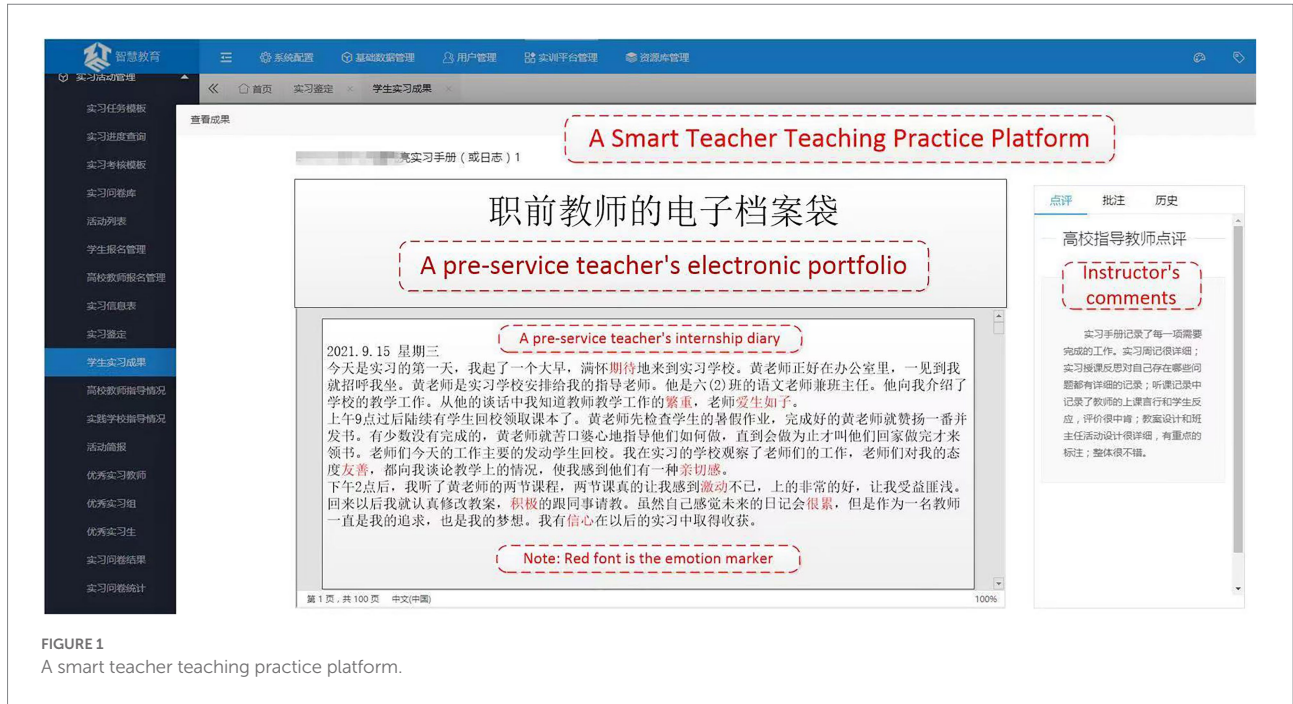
智慧教育

系统配置　基础数据管理　用户管理　实训平台管理　资源库管理

实习活动管理
实习任务模板
实习进度查询
实习考核模板
实习问卷库
活动列表
学生报名管理
高校教师报名管理
实习信息表
实习鉴定
学生实习成果
高校教师指导情况
实践学校指导情况
活动简报
优秀实习教师
优秀实习组
优秀实习生
实习问卷结果
实习问卷统计

首页　实习鉴定　学生实习成果

查看成果

A Smart Teacher Teaching Practice Platform

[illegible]亮实习手册（或日志）1

职前教师的电子档案袋

A pre-service teacher's electronic portfolio

A pre-service teacher's internship diary

2021.9.15 星期三
今天是实习的第一天，我起了一个大早，满怀期待地来到实习学校。黄老师正好在办公室里，一见到我就招呼我坐。黄老师是实习学校安排给我的指导老师。他是六(2)班的语文老师兼班主任。他向我介绍了学校的教学工作。从他的谈话中我知道教师教学工作的繁重，老师爱生如子。
上午9点过后陆续有学生回校领取课本了。黄老师先检查学生的暑假作业，完成好的黄老师就赞扬一番并发书。有少数没有完成的，黄老师就苦口婆心地指导他们如何做，直到会做为止才叫他们回家做完才来领书。老师们今天的工作主要的发动学生回校。我在实习的学校观察了老师们的工作，老师们对我的态度友善，都向我谈论教学上的情况，使我感到他们有一种亲切感。
下午2点后，我听了黄老师的两节课程，两节课真的让我感到激动不已，上的非常的好，让我受益匪浅。回来以后我就认真修改教案，积极的跟同事请教。虽然自己感觉未来的日记会很累，但是作为一名教师一直是我的追求，也是我的梦想。我有信心在以后的实习中取得收获。

Note: Red font is the emotion marker

第1页，共100页　中文(中国)　100%

点评　批注　历史

高校指导教师点评

Instructor's comments

实习手册记录了每一项需要完成的工作。实习周记很详细；实习授课反思对自己存在哪些问题都有详细的记录；听课记录中记录了教师的上课言行和学生反应，评价很中肯；教案设计和班主任活动设计很详细，有重点的标注；整体很不错。

FIGURE 1
A smart teacher teaching practice platform.